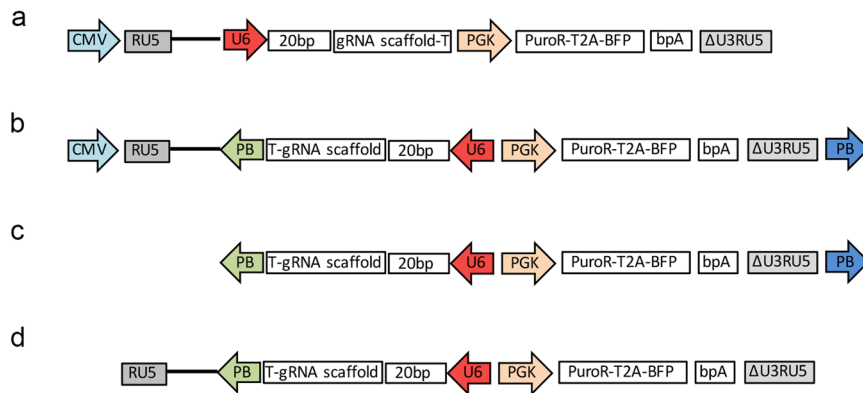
a

CMV RU5 U6 20bp gRNA scaffold-T PGK PuroR-T2A-BFP bpA ΔU3RU5

b

CMV RU5 PB T-gRNA scaffold 20bp U6 PGK PuroR-T2A-BFP bpA ΔU3RU5 PB

c

PB T-gRNA scaffold 20bp U6 PGK PuroR-T2A-BFP bpA ΔU3RU5 PB

d

RU5 PB T-gRNA scaffold 20bp U6 PGK PuroR-T2A-BFP bpA ΔU3RU5